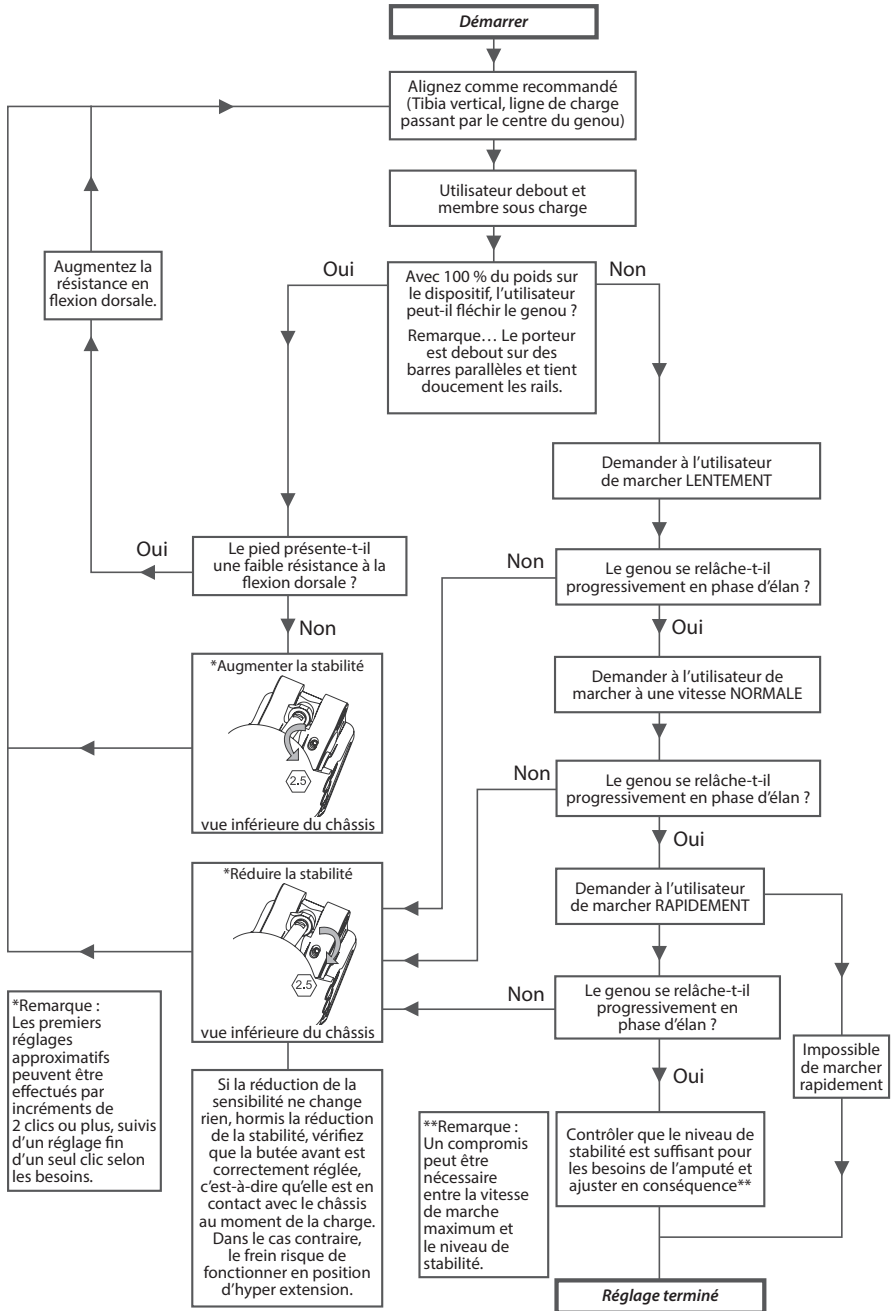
Démarrer

Alignez comme recommandé (Tibia vertical, ligne de charge passant par le centre du genou)

Utilisateur debout et membre sous charge

Augmentez la résistance en flexion dorsale.

Oui

Avec 100 % du poids sur le dispositif, l'utilisateur peut-il fléchir le genou ?

Remarque… Le porteur est debout sur des barres parallèles et tient doucement les rails.

Non

Demander à l'utilisateur de marcher LENTEMENT

Oui

Le pied présente-t-il une faible résistance à la flexion dorsale ?

Non

Le genou se relâche-t-il progressivement en phase d'élan ?

Non

Oui

*Augmenter la stabilité

2.5

vue inférieure du châssis

Demander à l'utilisateur de marcher à une vitesse NORMALE

Non

Le genou se relâche-t-il progressivement en phase d'élan ?

Oui

*Réduire la stabilité

2.5

vue inférieure du châssis

Demander à l'utilisateur de marcher RAPIDEMENT

*Remarque : Les premiers réglages approximatifs peuvent être effectués par incréments de 2 clics ou plus, suivis d'un réglage fin d'un seul clic selon les besoins.

Non

Le genou se relâche-t-il progressivement en phase d'élan ?

Impossible de marcher rapidement

Oui

Si la réduction de la sensibilité ne change rien, hormis la réduction de la stabilité, vérifiez que la butée avant est correctement réglée, c'est-à-dire qu'elle est en contact avec le châssis au moment de la charge. Dans le cas contraire, le frein risque de fonctionner en position d'hyper extension.

**Remarque : Un compromis peut être nécessaire entre la vitesse de marche maximum et le niveau de stabilité.

Contrôler que le niveau de stabilité est suffisant pour les besoins de l'amputé et ajuster en conséquence**

Réglage terminé